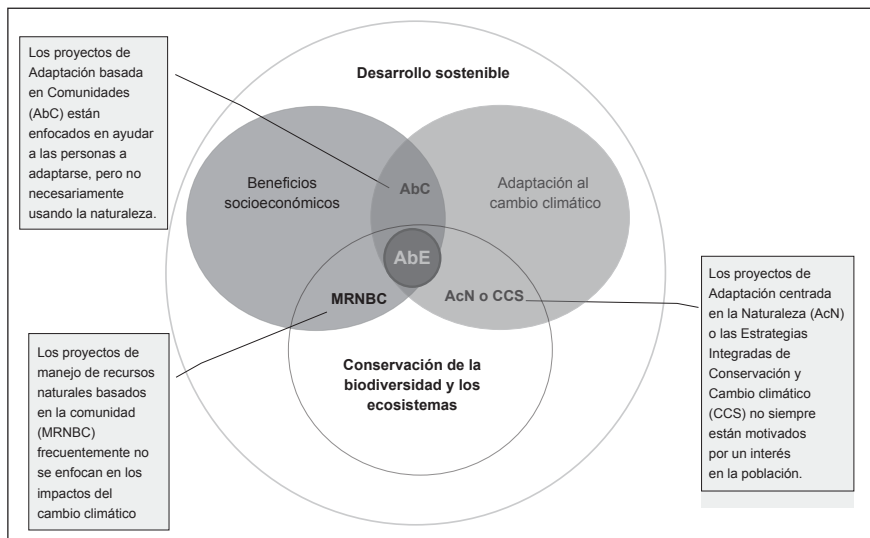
Los proyectos de Adaptación basada en Comunidades (AbC) están enfocados en ayudar a las personas a adaptarse, pero no necesariamente usando la naturaleza.

Desarrollo sostenible

Beneficios socioeconómicos

AbC

Adaptación al cambio climático

AbE

MRNBC

AcN o CCS

Conservación de la biodiversidad y los ecosistemas

Los proyectos de manejo de recursos naturales basados en la comunidad (MRNBC) frecuentemente no se enfocan en los impactos del cambio climático

Los proyectos de Adaptación centrada en la Naturaleza (AcN) o las Estrategias Integradas de Conservación y Cambio climático (CCS) no siempre están motivados por un interés en la población.